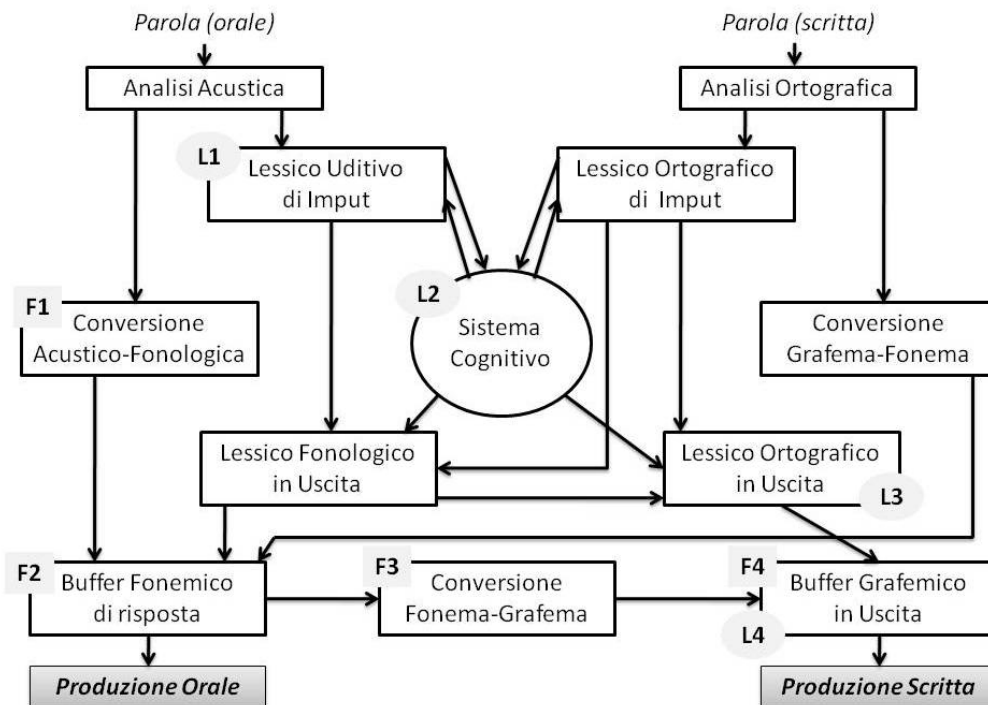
Parola (orale)

Parola (scritta)

Analisi Acustica

Analisi Ortografica

L1 Lessico Uditivo di Imput

Lessico Ortografico di Imput

L2 Sistema Cognitivo

F1 Conversione Acustico-Fonologica

Conversione Grafema-Fonema

Lessico Fonologico in Uscita

Lessico Ortografico in Uscita L3

F2 Buffer Fonemico di risposta

F3 Conversione Fonema-Grafema

F4 Buffer Grafemico in Uscita

L4

Produzione Orale

Produzione Scritta